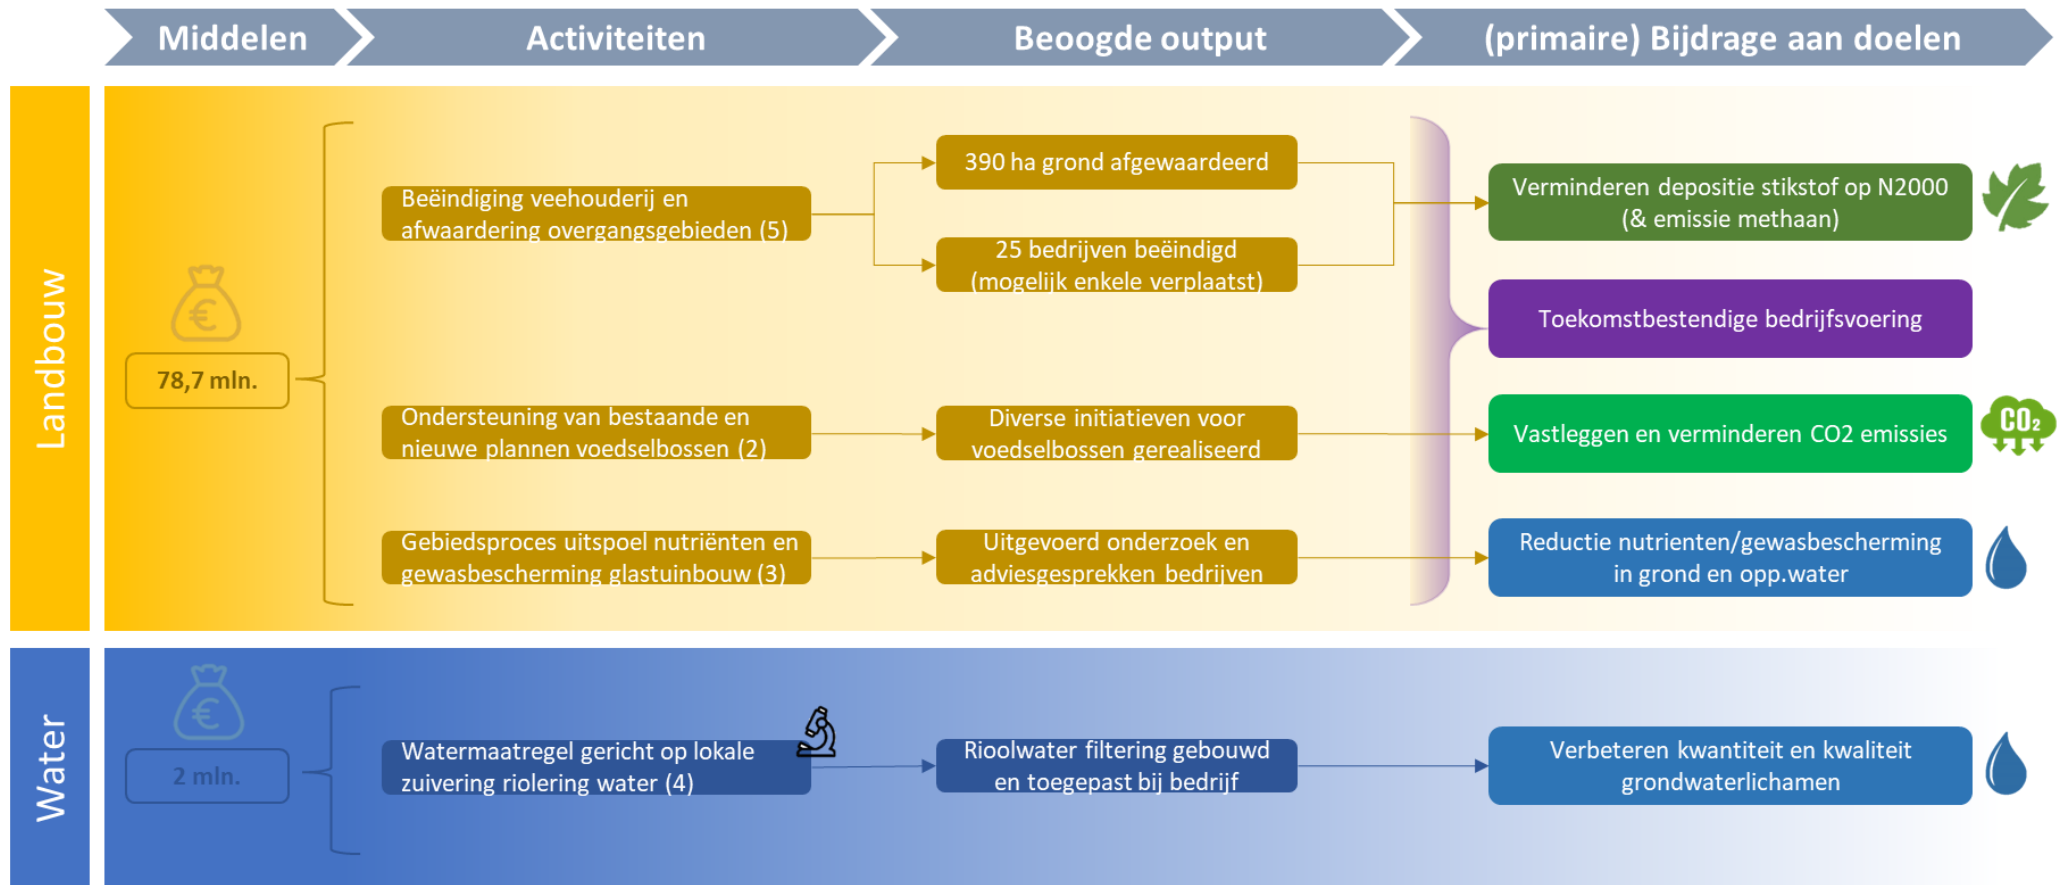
Middelen | Activiteiten | Beoogde output | (primaire) Bijdrage aan doelen

Landbouw

78,7 mln.

Beëindiging veehouderij en afwaardering overgangsgebieden (5)

390 ha grond afgewaardeerd

25 bedrijven beëindigd (mogelijk enkele verplaatst)

Verminderen depositie stikstof op N2000 (& emissie methaan)

Toekomstbestendige bedrijfsvoering

Ondersteuning van bestaande en nieuwe plannen voedselbossen (2)

Diverse initiatieven voor voedselbossen gerealiseerd

Vastleggen en verminderen CO2 emissies

$CO_2$

Gebiedsproces uitspoel nutriënten en gewasbescherming glastuinbouw (3)

Uitgevoerd onderzoek en adviesgesprekken bedrijven

Reductie nutrienten/gewasbescherming in grond en opp.water

Water

2 mln.

Watermaatregel gericht op lokale zuivering riolering water (4)

Rioolwater filtering gebouwd en toegepast bij bedrijf

Verbeteren kwantiteit en kwaliteit grondwaterlichamen